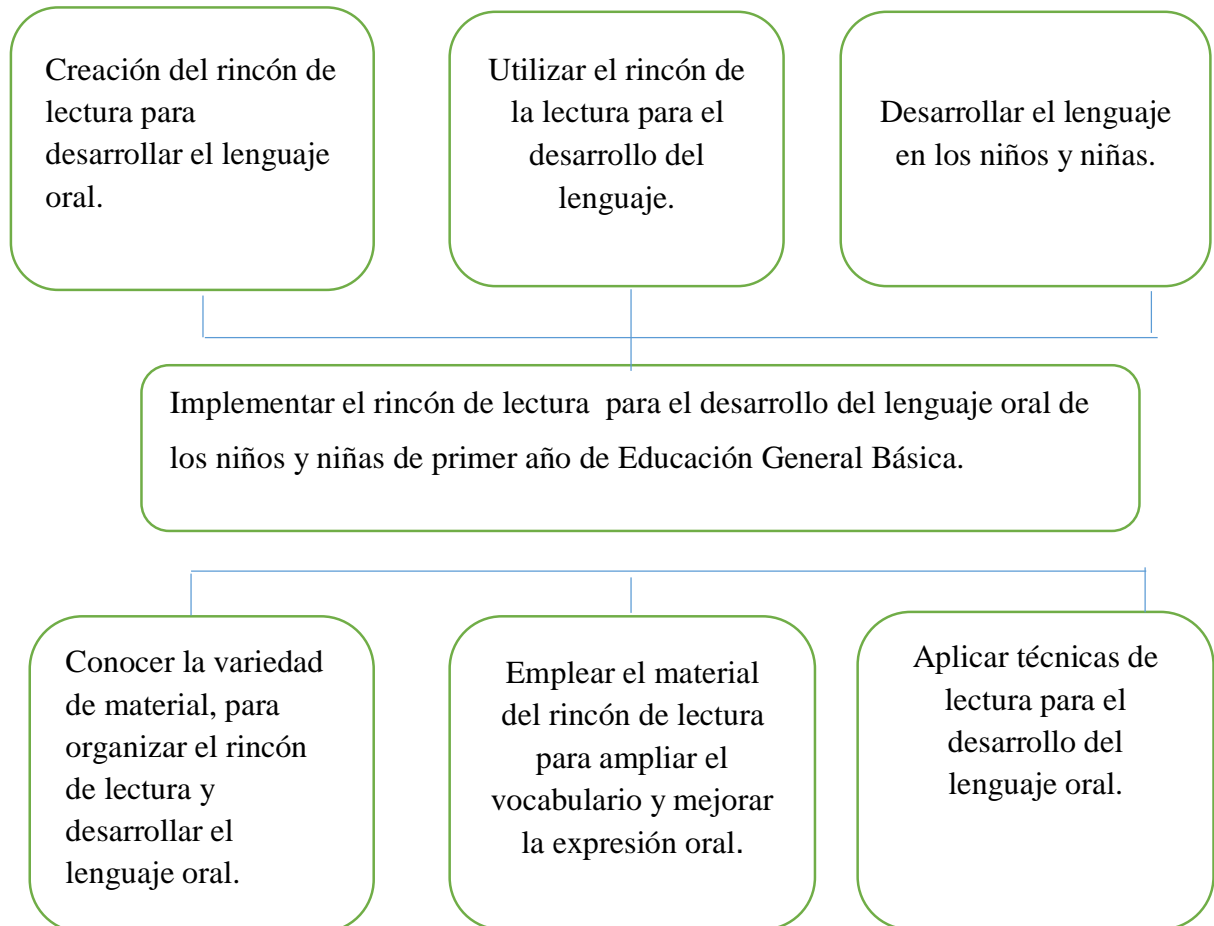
Creación del rincón de lectura para desarrollar el lenguaje oral.

Utilizar el rincón de la lectura para el desarrollo del lenguaje.

Desarrollar el lenguaje en los niños y niñas.

Implementar el rincón de lectura para el desarrollo del lenguaje oral de los niños y niñas de primer año de Educación General Básica.

Conocer la variedad de material, para organizar el rincón de lectura y desarrollar el lenguaje oral.

Emplear el material del rincón de lectura para ampliar el vocabulario y mejorar la expresión oral.

Aplicar técnicas de lectura para el desarrollo del lenguaje oral.